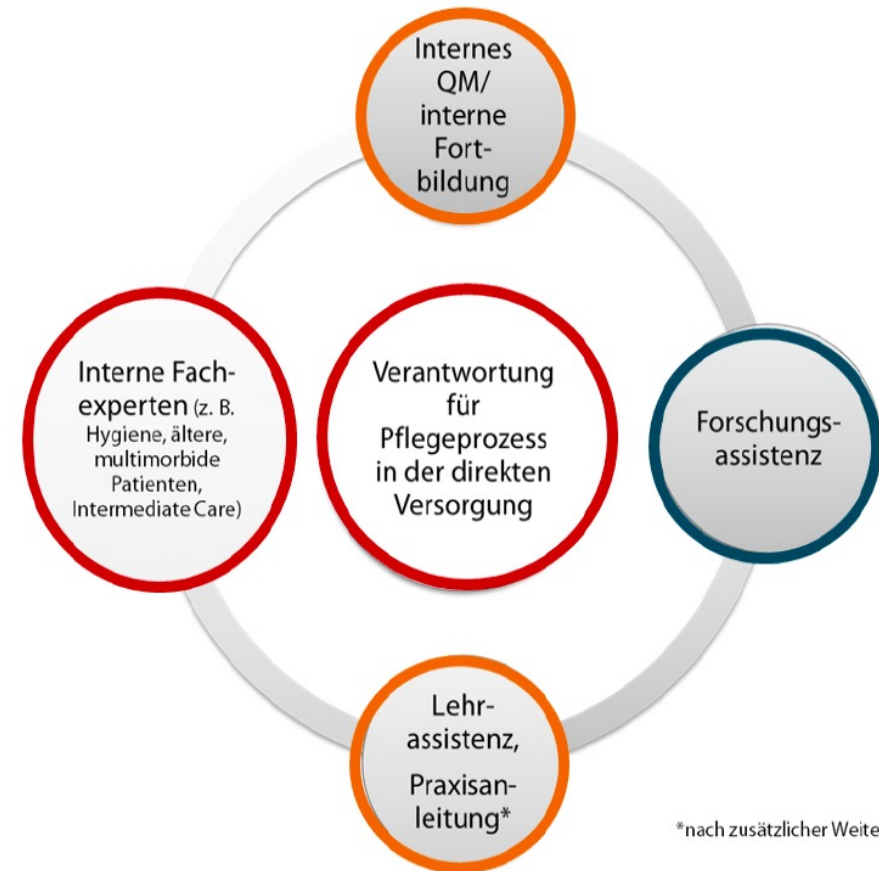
Internes QM/ interne Fortbildung

Interne Fachexperten (z. B. Hygiene, ältere, multimorbide Patienten, Intermediate Care)

Verantwortung für Pflegeprozess in der direkten Versorgung

Forschungsassistenz

Lehrassistenz, Praxisanleitung*

*nach zusätzlicher Weite